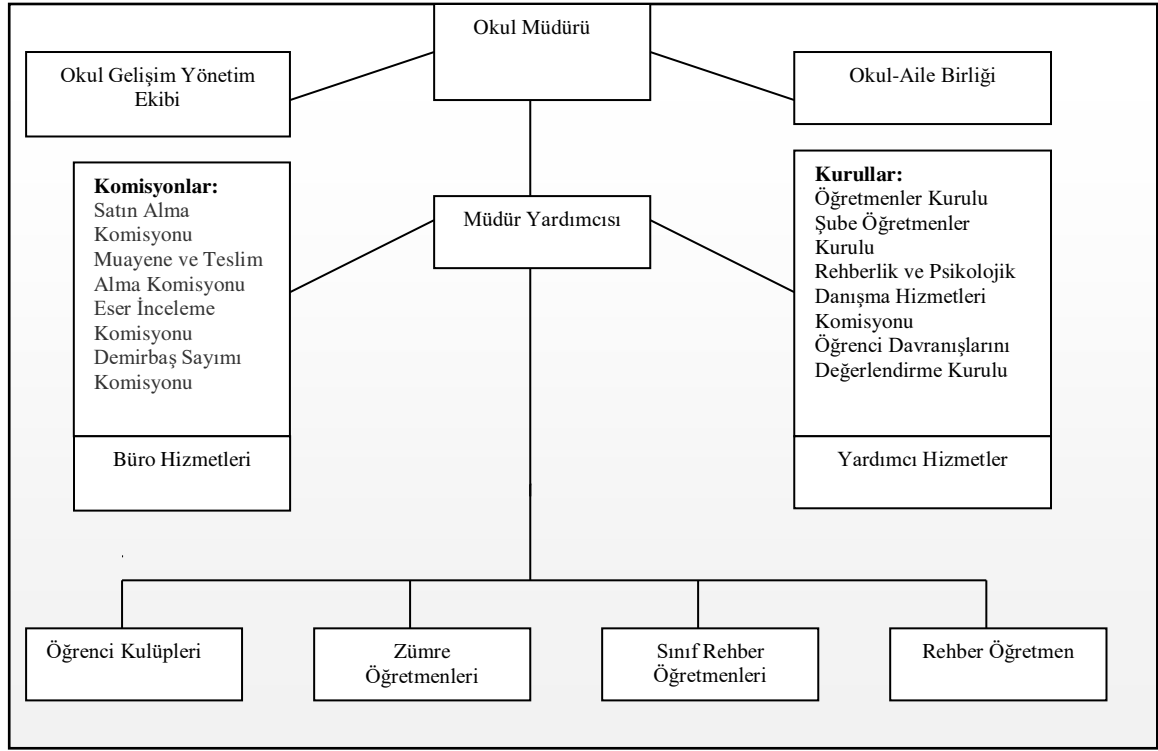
Okul Müdürü

Okul Gelişim Yönetim Ekibi

Okul-Aile Birliği

**Komisyonlar:**
Satın Alma Komisyonu
Muayene ve Teslim Alma Komisyonu
Eser İnceleme Komisyonu
Demirbaş Sayımı Komisyonu

Büro Hizmetleri

Müdür Yardımcısı

**Kurullar:**
Öğretmenler Kurulu
Şube Öğretmenler Kurulu
Rehberlik ve Psikolojik Danışma Hizmetleri Komisyonu
Öğrenci Davranışlarını Değerlendirme Kurulu

Yardımcı Hizmetler

Öğrenci Kulüpleri

Zümre Öğretmenleri

Sınıf Rehber Öğretmenleri

Rehber Öğretmen